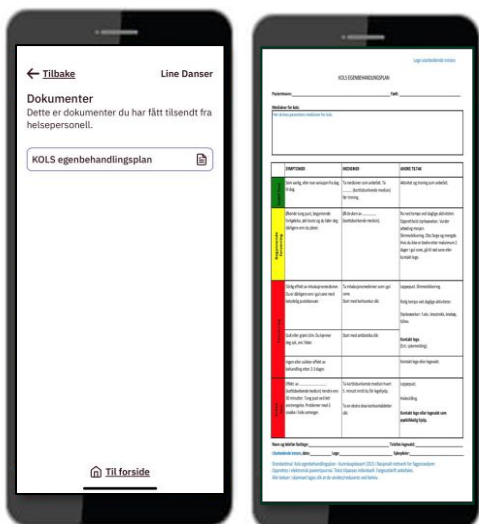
← Tilbake

Line Danser

Dokumenter

Dette er dokumenter du har fått tilsendt fra helsepersonell.

KOLS egenbehandlingsplan

Til forside

Logo utarbeidende instans

KOLS EGENBEHANDLINGSPLAN

Pasientnavn: Født:

Medisiner for kols:

| | SYMPTOMER | MEDISINER | ANDRE TILTAK |
|---|---|---|---|
| Grønn | Som vanlig, eller noe verre enn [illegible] | Ta medisiner som avtalt. Ta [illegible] | Aktivitet og trening som avtalt |
| Gul | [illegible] | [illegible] | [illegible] |
| Rød | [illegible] | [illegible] | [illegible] Kontakt lege |
| | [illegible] | Start med antibiotika | Kontakt lege eller legevakt |
| | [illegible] | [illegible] | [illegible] Kontakt lege eller legevakt som øyeblikkelig hjelp. |

Navn og telefon fastlege: Telefon legevakt:

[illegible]

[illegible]